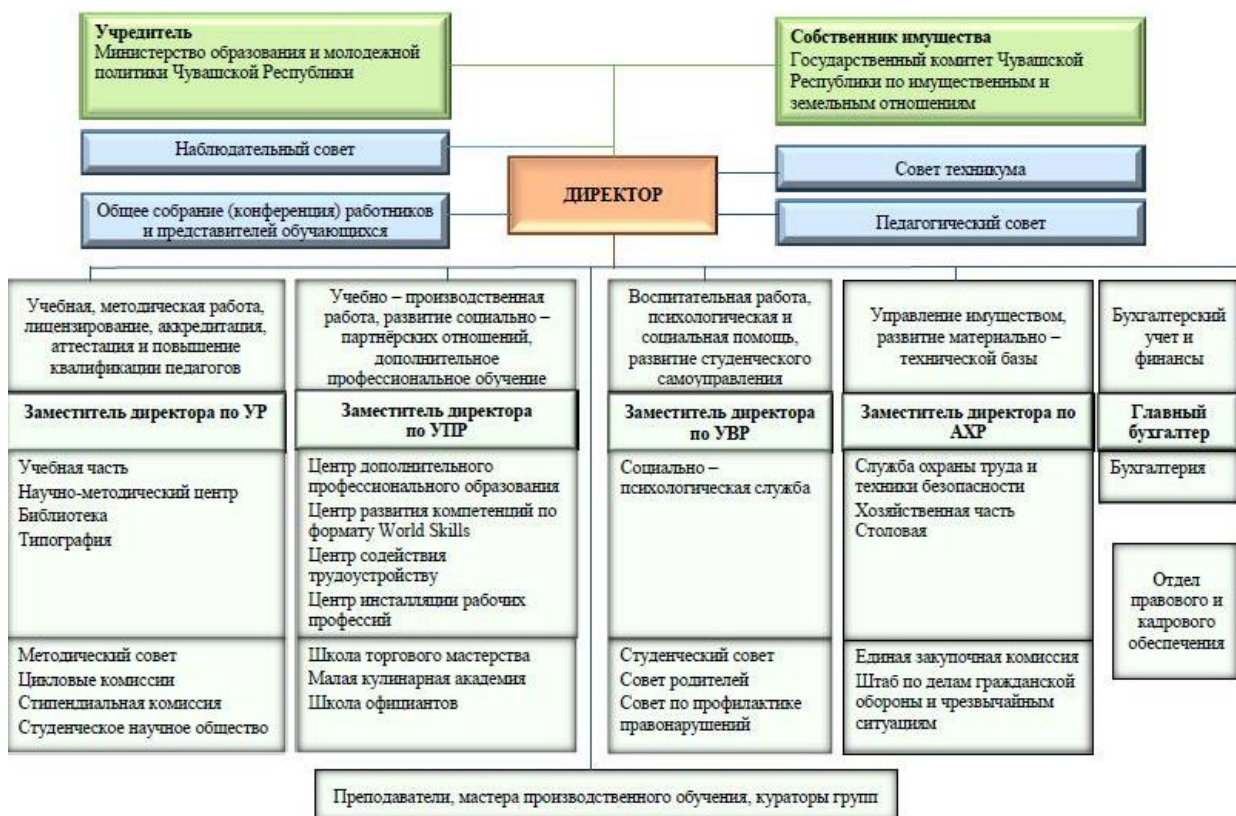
**Учредитель**
Министерство образования и молодежной политики Чувашской Республики

**Собственник имущества**
Государственный комитет Чувашской Республики по имущественным и земельным отношениям

Наблюдательный совет

Совет техникума

ДИРЕКТОР

Общее собрание (конференция) работников и представителей обучающихся

Педагогический совет

Учебная, методическая работа, лицензирование, аккредитация, аттестация и повышение квалификации педагогов

Заместитель директора по УР

Учебная часть
Научно-методический центр
Библиотека
Типография

Методический совет
Цикловые комиссии
Стипендиальная комиссия
Студенческое научное общество

Учебно – производственная работа, развитие социально – партнёрских отношений, дополнительное профессиональное обучение

Заместитель директора по УПР

Центр дополнительного профессионального образования
Центр развития компетенций по формату World Skills
Центр содействия трудоустройству
Центр инсталляции рабочих профессий

Школа торгового мастерства
Малая кулинарная академия
Школа официантов

Воспитательная работа, психологическая и социальная помощь, развитие студенческого самоуправления

Заместитель директора по УВР

Социально – психологическая служба

Студенческий совет
Совет родителей
Совет по профилактике правонарушений

Управление имуществом, развитие материально – технической базы

Заместитель директора по АХР

Служба охраны труда и техники безопасности
Хозяйственная часть
Столовая

Единая закупочная комиссия
Штаб по делам гражданской обороны и чрезвычайным ситуациям

Бухгалтерский учет и финансы

Главный бухгалтер

Бухгалтерия

Отдел правового и кадрового обеспечения

Преподаватели, мастера производственного обучения, кураторы групп